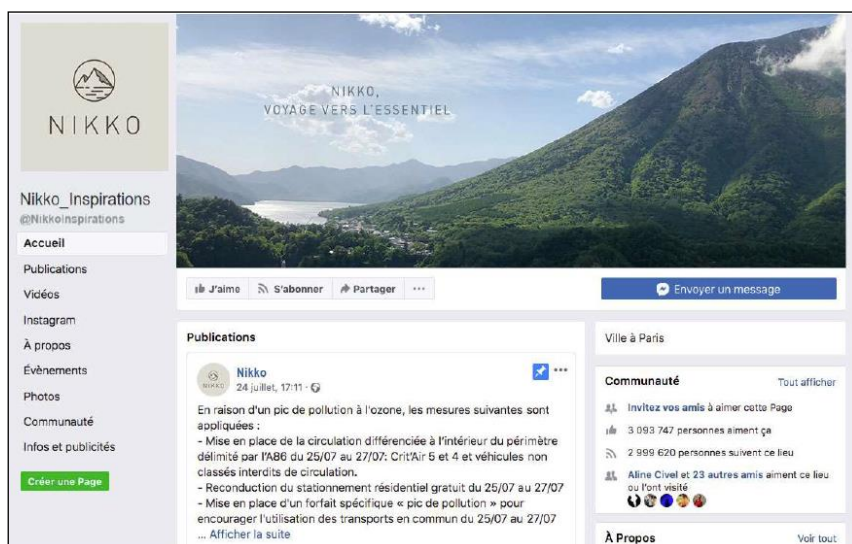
NIKKO

Nikko_Inspirations
@Nikkoinspirations

Accueil
Publications
Vidéos
Instagram
À propos
Évènements
Photos
Communauté
Infos et publicités

Créer une Page

NIKKO,
VOYAGE VERS L'ESSENTIEL

J'aime
S'abonner
Partager
···

Envoyer un message

Publications

Nikko
NIKKO
24 juillet, 17:11 · 

En raison d'un pic de pollution à l'ozone, les mesures suivantes sont appliquées :
- Mise en place de la circulation différenciée à l'intérieur du périmètre délimité par l'A86 du 25/07 au 27/07: Crit'Air 5 et 4 et véhicules non classés interdits de circulation.
- Reconduction du stationnement résidentiel gratuit du 25/07 au 27/07
- Mise en place d'un forfait spécifique « pic de pollution » pour encourager l'utilisation des transports en commun du 25/07 au 27/07
... Afficher la suite

Ville à Paris

Communauté
Tout afficher

Invitez vos amis à aimer cette Page
3 093 747 personnes aiment ça
2 999 620 personnes suivent ce lieu
Aline Civel et 23 autres amis aiment ce lieu ou l'ont visité

À Propos
Voir tout